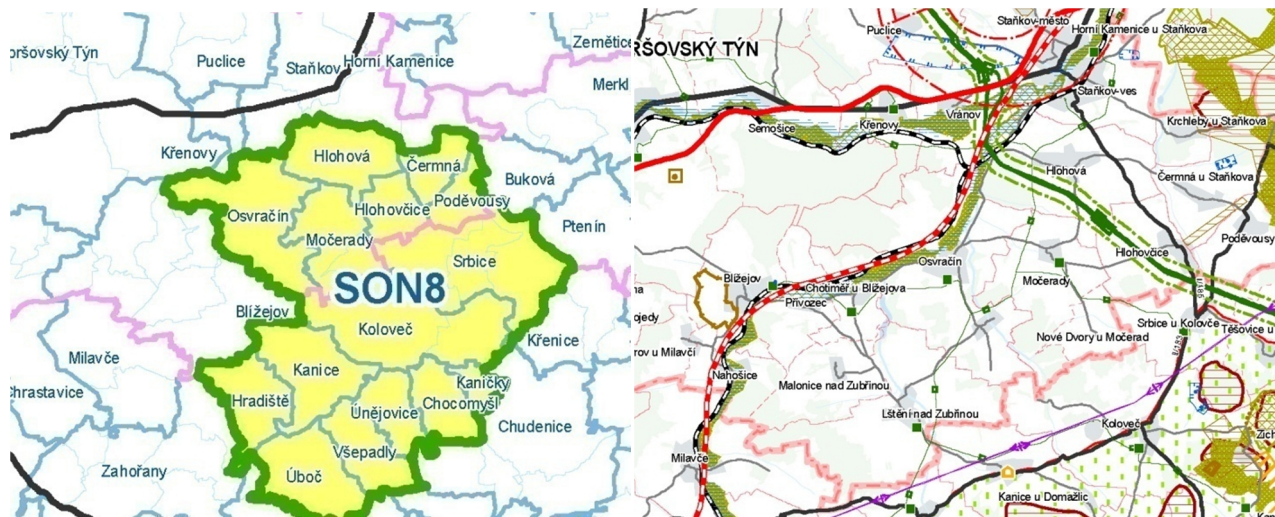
oršovský Týn
Puclice
Staňkov
Horní Kamenice
Zemětice
Merkl
Křenovy
Hlohová
Čermná
Buková
Osvračín
Hlohovčice
Poděvousy
Ptenín
Močerady
SON8
Srbice
Blížejov
Koloveč
Křenice
Milavče
Kanice
Kaničky
Chrastavice
Hradiště
Únějovice
Chocomyšl
Chudenice
Všepadly
Zahořany
Úboč

RŠOVSKÝ TÝN
Puclice
Staňkov-město
Horní Kamenice u Staňkova
Semošice
Křenovy
Vránov
Staňkov-ves
Krchleby u Staňkova
Hlohová
Čermná u Staňkova
Hlohovčice
Poděvousy
Blížejov
Chotiměř u Blížejova
Osvračín
Přívozec
Močerady
ojedy
Nové Dvory u Močerad
Srbice u Kolovče
Těšovice u
ov u Milavčí
Nahošice
Malonice nad Zubřinou
Lštění nad Zubřinou
Koloveč
Milavče
Kanice u Domažlic
Zích